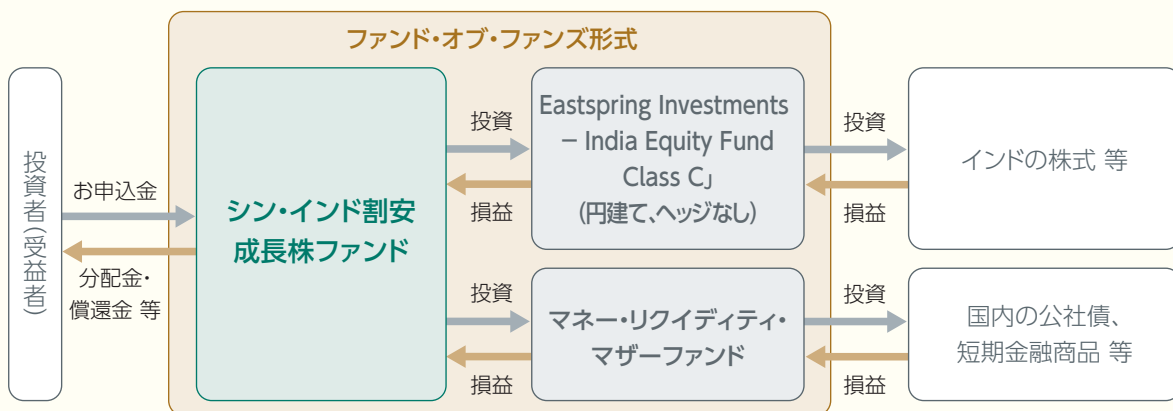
ファンド・オブ・ファンズ形式

投資者(受益者)

お申込金

分配金・償還金 等

シン・インド割安成長株ファンド

投資

損益

Eastspring Investments – India Equity Fund Class C」(円建て、ヘッジなし)

投資

損益

インドの株式 等

投資

損益

マネー・リクイディティ・マザーファンド

投資

損益

国内の公社債、短期金融商品 等